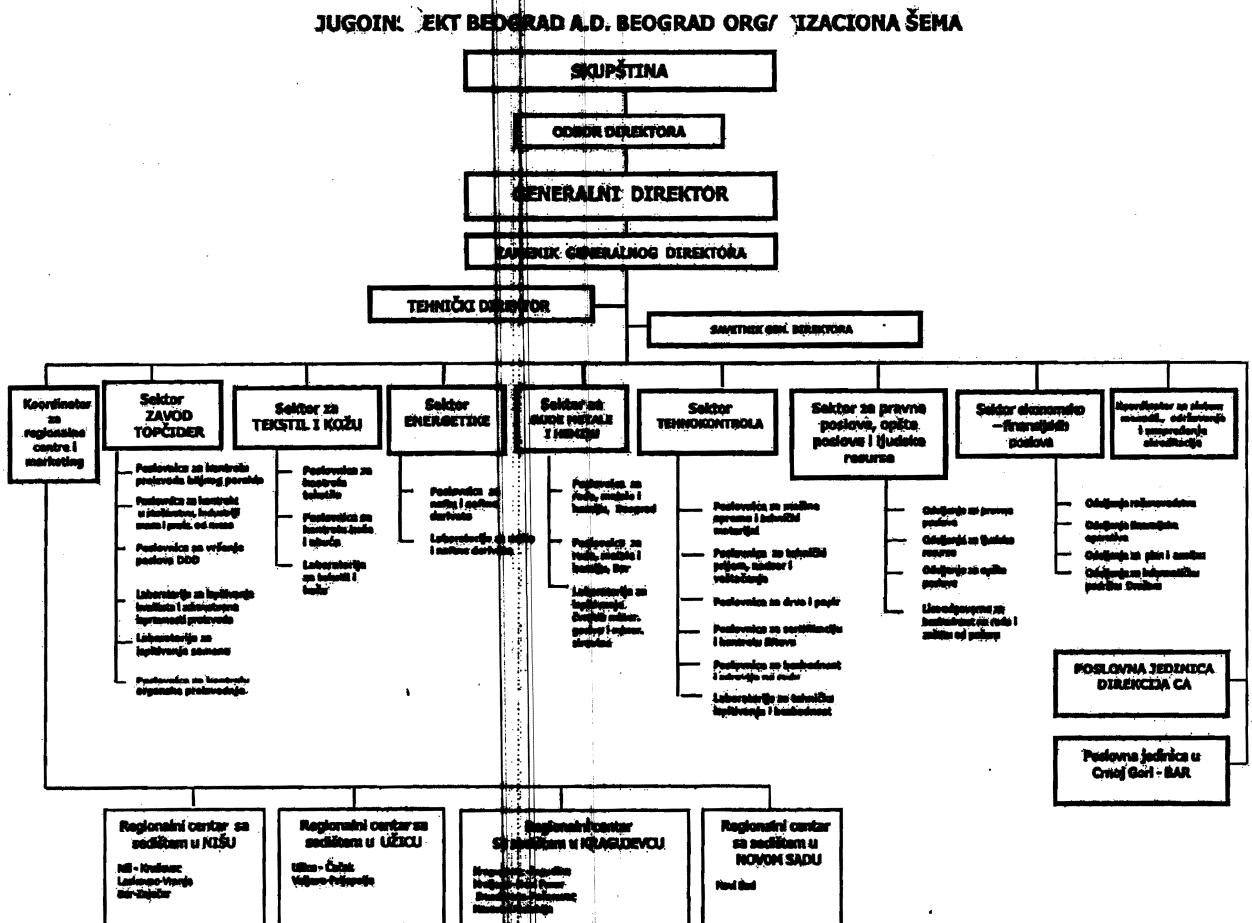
JUGOIN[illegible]EKT BEOGRAD A.D. BEOGRAD ORG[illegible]IZACIONA ŠEMA

SKUPŠTINA

ODBOR DIREKTORA

GENERALNI DIREKTOR

ZAMENIK GENERALNOG DIREKTORA

TEHNIČKI DIREKTOR

SAVETNIK GEN. DIREKTORA

Koordinator za regionalne centre i marketing

Sektor ZAVOD TOPČIDER

Poslovnica za kontrolu proizvoda biljnog porekla
Poslovnica za kontrolu u poslovima, industriji mesa i proizvoda od mesa
Poslovnica za vršenje poslova DDD
Laboratorija za ispitivanje kvaliteta i zdravstvene ispravnosti proizvoda
Laboratorija za ispitivanje semena
Poslovnica za kontrolu organske proizvodnje

Sektor za TEKSTIL I KOŽU

Poslovnica za kontrolu tekstila
Poslovnica za kontrolu kože i obuće
Laboratorija za tekstil i kožu

Sektor ENERGETIKE

Poslovnica za naftu i naftne derivate
Laboratorija za naftu i naftne derivate

Sektor za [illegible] I MINERALE

Poslovnica za rude, metale i koncentrate, Beograd
Poslovnica za rude, metale i koncentrate, Bor
Laboratorija za ispitivanje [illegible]

Sektor TEHNOKONTROLA

Poslovnica za mašine, opreme i tehničke materijale
Poslovnica za tehničke prijeme, nadzor i veštačenja
Poslovnica za drvo i papir
Poslovnica za sertifikaciju i kontrolu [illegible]
Poslovnica za bezbednost i zdravlje na radu
Laboratorija za tehnička ispitivanja i bezbednost

Sektor za pravne poslove, opšte poslove i ljudske resurse

Odeljenje za pravne poslove
Odeljenje za ljudske resurse
Odeljenje za opšte poslove
Lice odgovorno za bezbednost na radu i zaštitu od požara

Sektor ekonomsko-finansijskih poslova

Odeljenje računovodstva
Odeljenje finansijske operative
Odeljenje za plan i analizu
Odeljenje za informatičku podršku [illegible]

Koordinator za sistem menadž., održavanje i unapređenje akreditacije

POSLOVNA JEDINICA DIREKCIJA CA

Poslovna jedinica u Crnoj Gori - BAR

Regionalni centar sa sedištem u NIŠU
Niš - Kruševac
Leskovac-Vranje
Bor-Zaječar

Regionalni centar sa sedištem u UŽICU
Užice - Čačak
Valjevo-Požega

Regionalni centar sa sedištem u KRAGUJEVCU
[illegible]

Regionalni centar sa sedištem u NOVOM SADU
Novi Sad